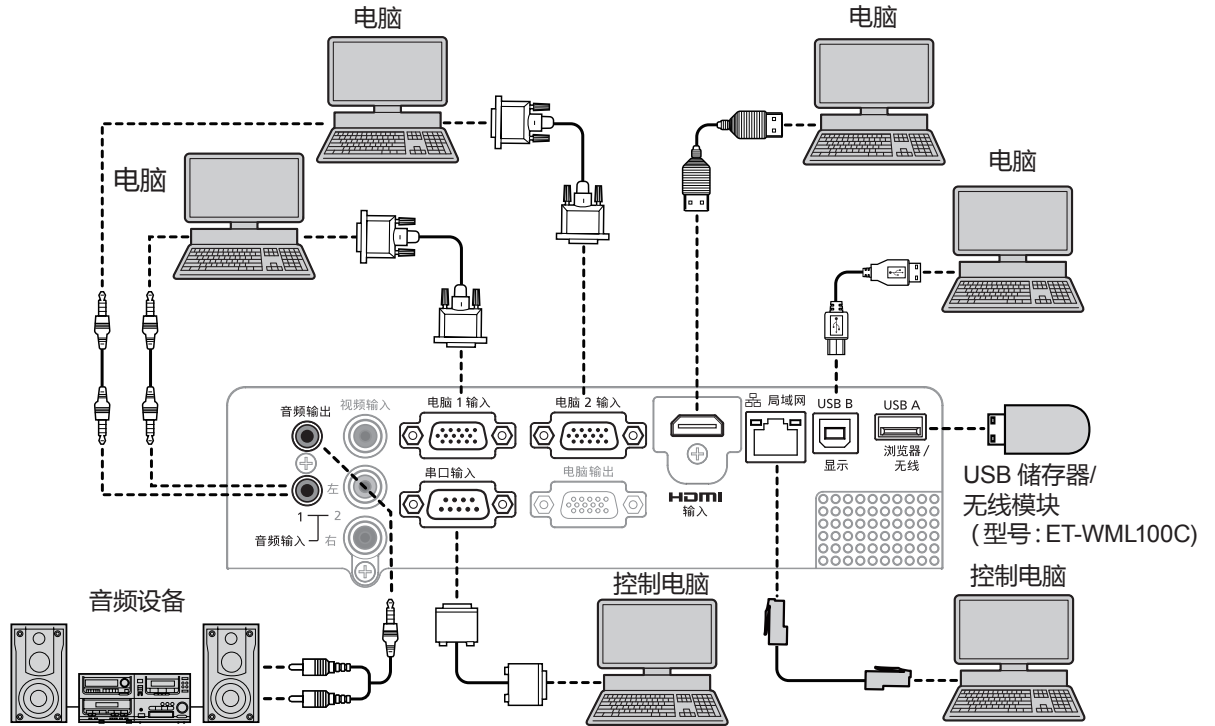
电脑

电脑

电脑

电脑

音频输出

视频输入

电脑 1 输入

电脑 2 输入

局域网

USB B

USB A

显示

浏览器 / 无线

左

串口输入

电脑输出

HDMI 输入

1

2

音频输入

右

USB 储存器/ 无线模块 (型号 : ET-WML100C)

音频设备

控制电脑

控制电脑